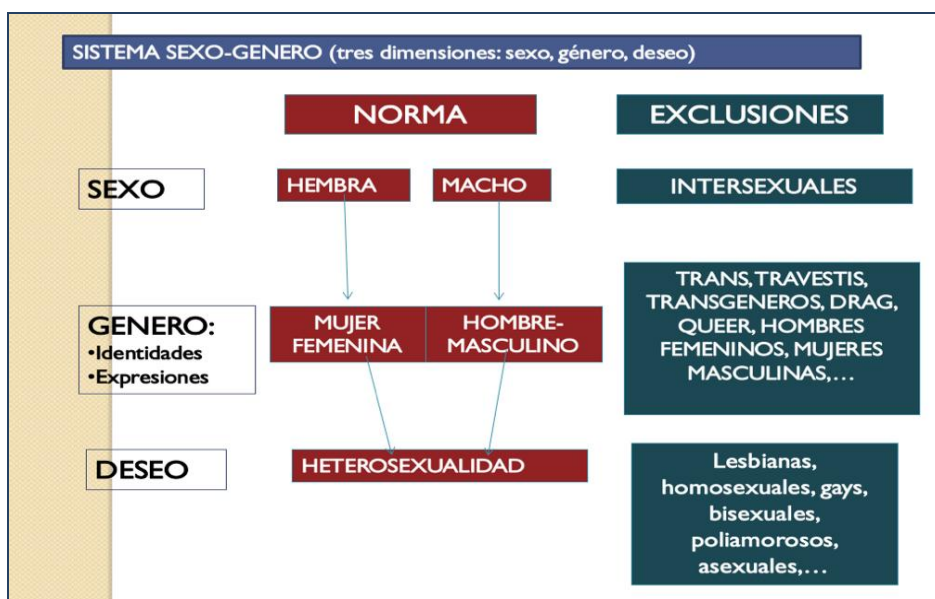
SISTEMA SEXO-GENERO (tres dimensiones: sexo, género, deseo)

NORMA

EXCLUSIONES

SEXO

HEMBRA

MACHO

INTERSEXUALES

GENERO:
•Identidades
•Expresiones

MUJER FEMENINA

HOMBRE-MASCULINO

TRANS, TRAVESTIS, TRANSGENEROS, DRAG, QUEER, HOMBRES FEMENINOS, MUJERES MASCULINAS,…

DESEO

HETEROSEXUALIDAD

Lesbianas, homosexuales, gays, bisexuales, poliamorosos, asexuales,…